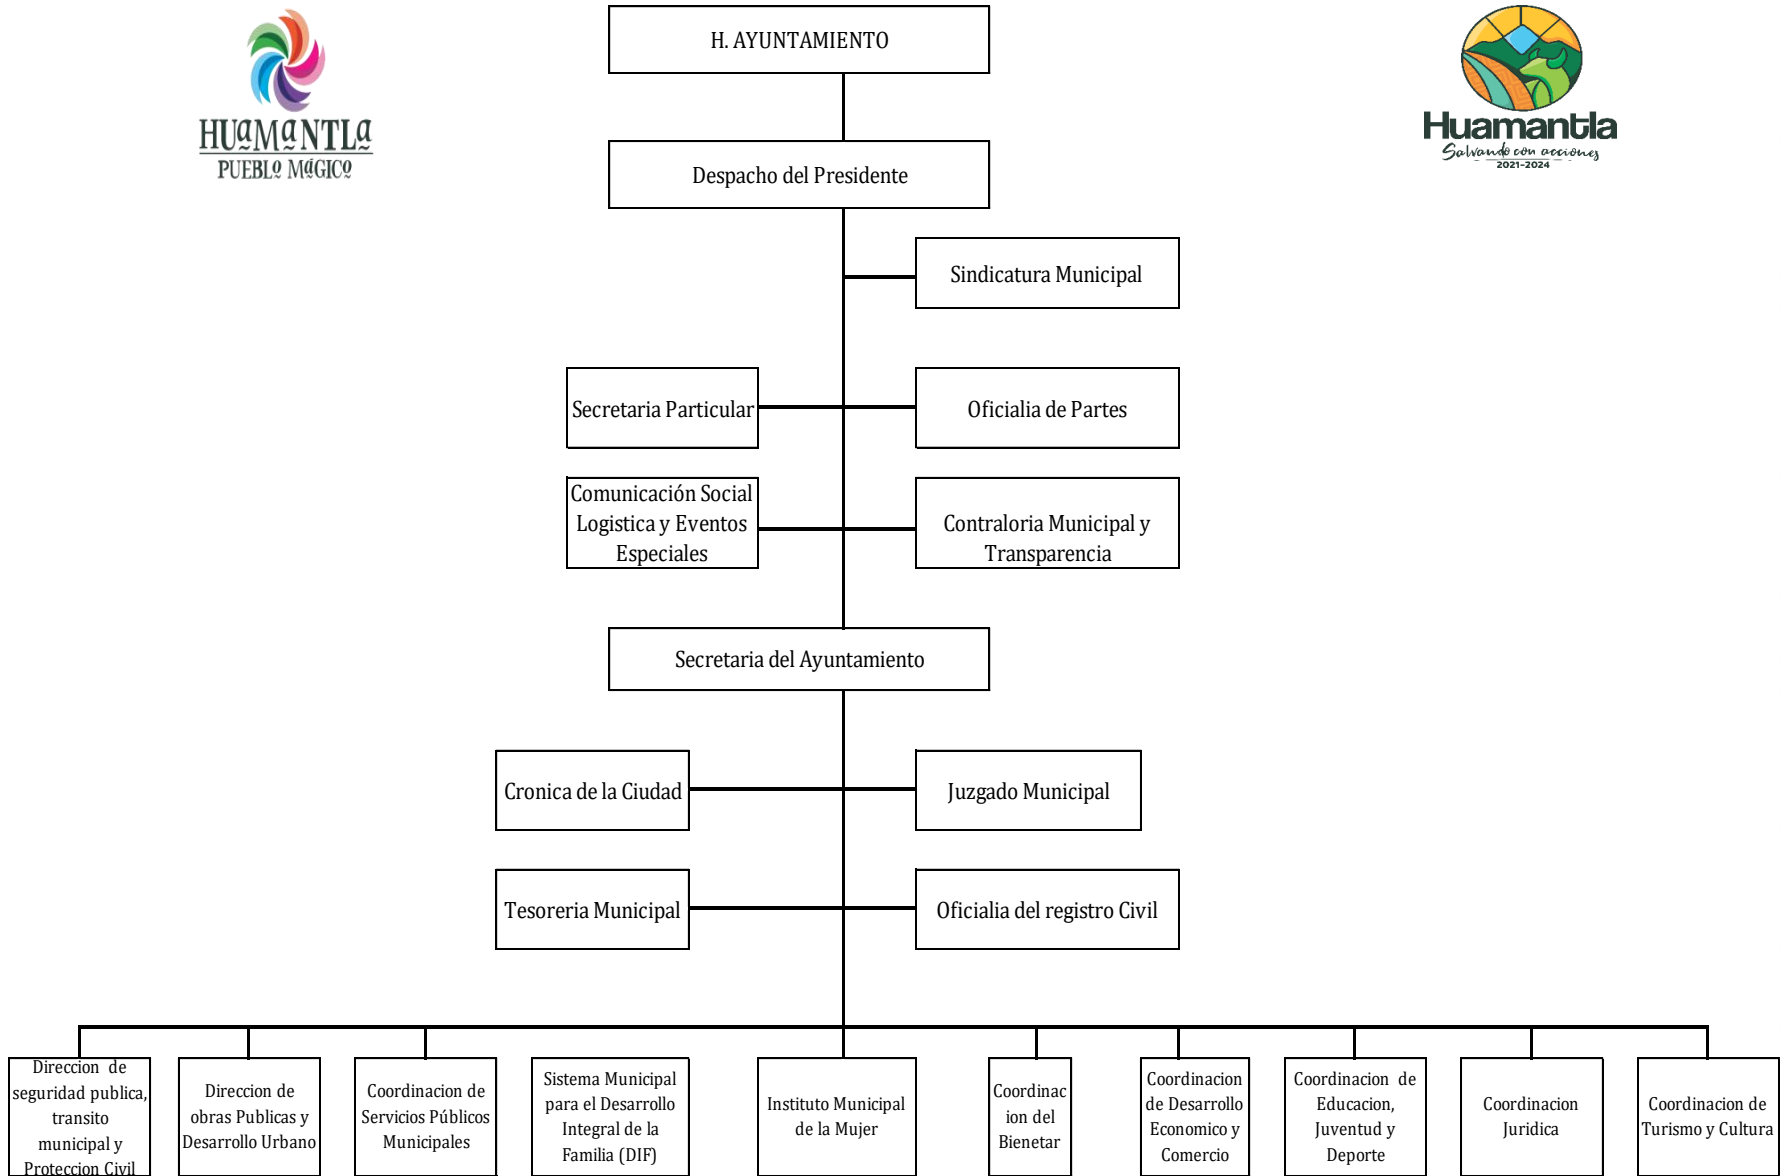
HUAMANTLA
PUEBLO MAGICO

H. AYUNTAMIENTO

Huamantla
Salvando con acciones
2021-2024

Despacho del Presidente

Sindicatura Municipal

Secretaria Particular

Oficialia de Partes

Comunicación Social Logistica y Eventos Especiales

Contraloria Municipal y Transparencia

Secretaria del Ayuntamiento

Cronica de la Ciudad

Juzgado Municipal

Tesoreria Municipal

Oficialia del registro Civil

Direccion de seguridad publica, transito municipal y Proteccion Civil

Direccion de obras Publicas y Desarrollo Urbano

Coordinacion de Servicios Públicos Municipales

Sistema Municipal para el Desarrollo Integral de la Familia (DIF)

Instituto Municipal de la Mujer

Coordinacion del Bienetar

Coordinacion de Desarrollo Economico y Comercio

Coordinacion de Educacion, Juventud y Deporte

Coordinacion Juridica

Coordinacion de Turismo y Cultura